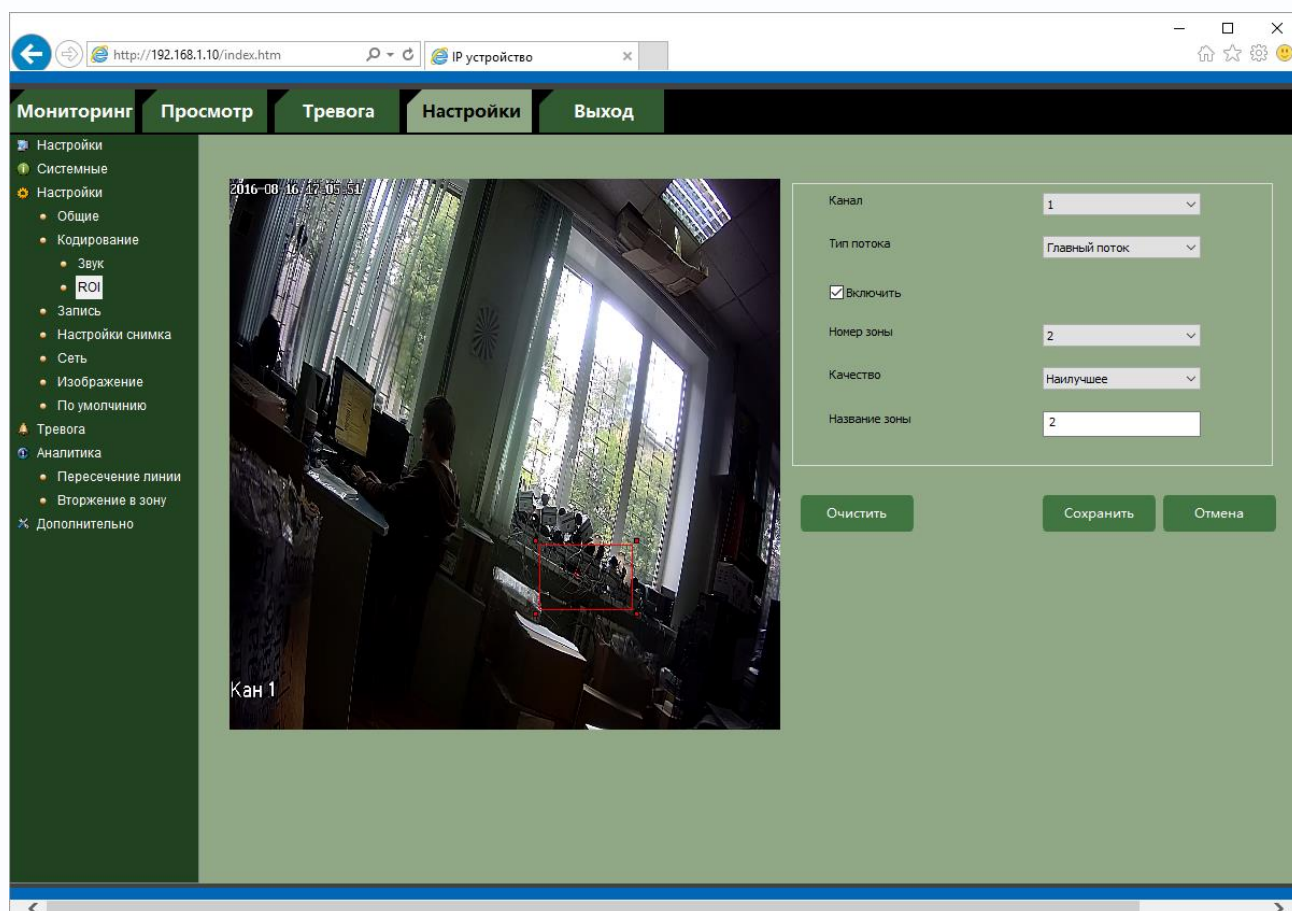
http://192.168.1.10/index.htm

IP устройство

Мониторинг
Просмотр
Тревога
Настройки
Выход

Настройки
Системные
Настройки
Общие
Кодирование
Звук
ROI
Запись
Настройки снимка
Сеть
Изображение
По умолчанию
Тревога
Аналитика
Пересечение линии
Вторжение в зону
Дополнительно

2016-08-16 17:05:51

Кан 1

Канал
1
Тип потока
Главный поток
Включить
Номер зоны
2
Качество
Наилучшее
Название зоны
2

Очистить
Сохранить
Отмена